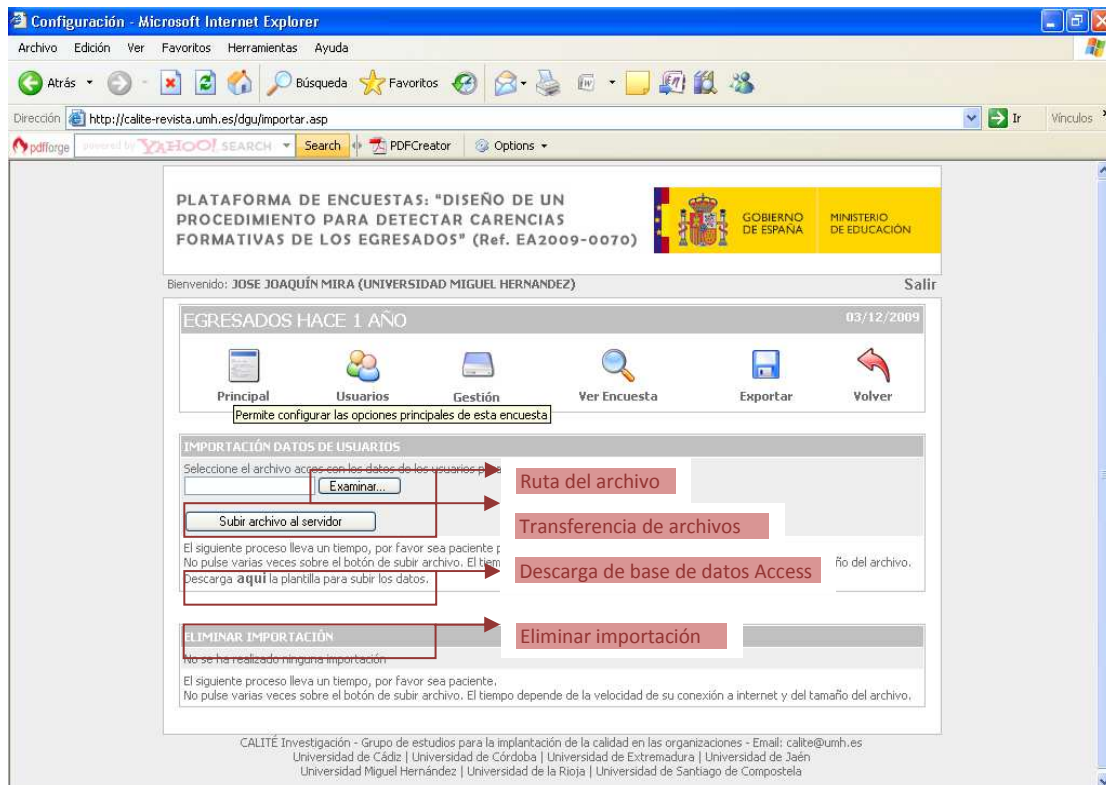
Configuración - Microsoft Internet Explorer

Archivo Edición Ver Favoritos Herramientas Ayuda

Atrás Búsqueda Favoritos

Dirección http://calite-revista.umh.es/dgu/importar.asp Ir Vínculos

pdfforge powered by YAHOO! SEARCH Search PDFCreator Options

PLATAFORMA DE ENCUESTAS: "DISEÑO DE UN PROCEDIMIENTO PARA DETECTAR CARENCIAS FORMATIVAS DE LOS EGRESADOS" (Ref. EA2009-0070)

GOBIERNO DE ESPAÑA

MINISTERIO DE EDUCACIÓN

Bienvenido: JOSE JOAQUÍN MIRA (UNIVERSIDAD MIGUEL HERNANDEZ)

Salir

EGRESADOS HACE 1 AÑO

03/12/2009

Principal Usuarios Gestión Ver Encuesta Exportar Volver

Permite configurar las opciones principales de esta encuesta

IMPORTACIÓN DATOS DE USUARIOS

Seleccione el archivo access con los datos de los usuarios p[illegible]

Examinar...

Subir archivo al servidor

El siguiente proceso lleva un tiempo, por favor sea paciente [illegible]
No pulse varias veces sobre el botón de subir archivo. El tiem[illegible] ño del archivo.
Descarga aqui la plantilla para subir los datos.

Ruta del archivo

Transferencia de archivos

Descarga de base de datos Access

ELIMINAR IMPORTACIÓN

Eliminar importación

No se ha realizado ninguna importación

El siguiente proceso lleva un tiempo, por favor sea paciente.
No pulse varias veces sobre el botón de subir archivo. El tiempo depende de la velocidad de su conexión a internet y del tamaño del archivo.

CALITÉ Investigación - Grupo de estudios para la implantación de la calidad en las organizaciones - Email: calite@umh.es
Universidad de Cádiz | Universidad de Córdoba | Universidad de Extremadura | Universidad de Jaén
Universidad Miguel Hernández | Universidad de la Rioja | Universidad de Santiago de Compostela